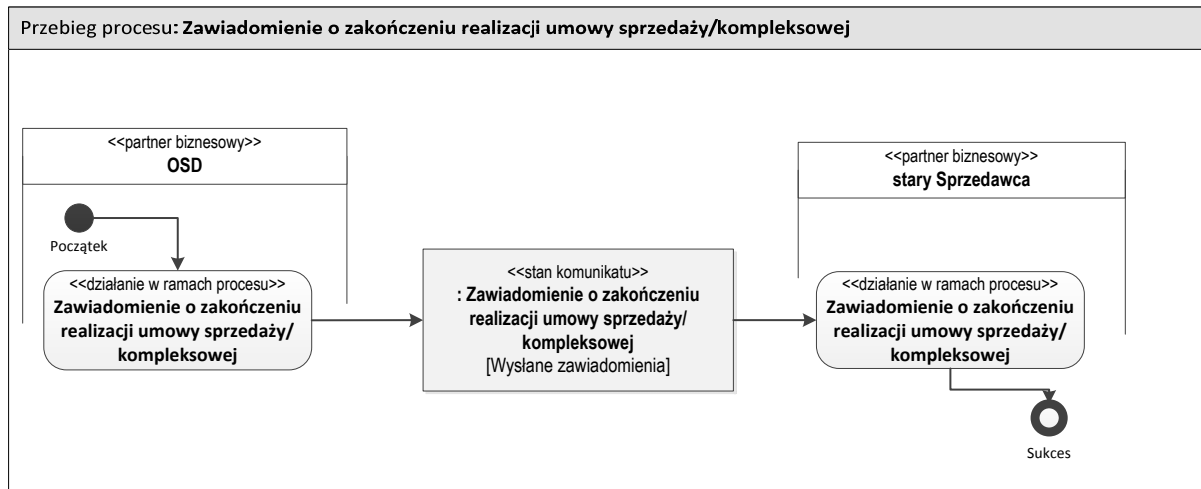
Przebieg procesu: **Zawiadomienie o zakończeniu realizacji umowy sprzedaży/kompleksowej**

<<partner biznesowy>>
**OSD**

Początek

<<działanie w ramach procesu>>
**Zawiadomienie o zakończeniu realizacji umowy sprzedaży/ kompleksowej**

<<stan komunikatu>>
**: Zawiadomienie o zakończeniu realizacji umowy sprzedaży/ kompleksowej**
[Wysłane zawiadomienia]

<<partner biznesowy>>
**stary Sprzedawca**

<<działanie w ramach procesu>>
**Zawiadomienie o zakończeniu realizacji umowy sprzedaży/ kompleksowej**

Sukces